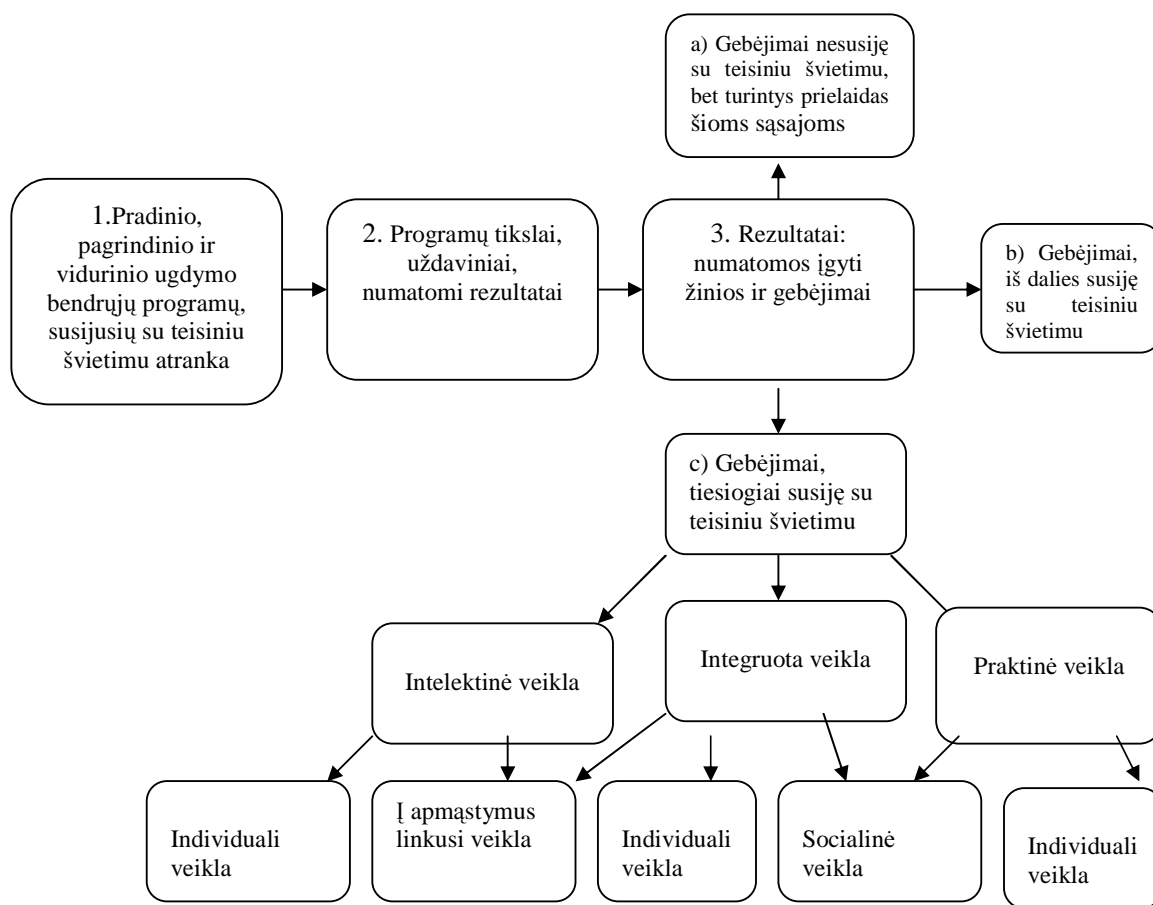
a) Gebėjimai nesusiję su teisiniu švietimu, bet turintys prielaidas šioms sąsajoms

1.Pradinio, pagrindinio ir vidurinio ugdymo bendrųjų programų, susijusių su teisiniu švietimu atranka

2. Programų tikslai, uždaviniai, numatomi rezultatai

3. Rezultatai: numatomos įgyti žinios ir gebėjimai

b) Gebėjimai, iš dalies susiję su teisiniu švietimu

c) Gebėjimai, tiesiogiai susiję su teisiniu švietimu

Intelektinė veikla

Integruota veikla

Praktinė veikla

Individuali veikla

Į apmąstymus linkusi veikla

Individuali veikla

Socialinė veikla

Individuali veikla